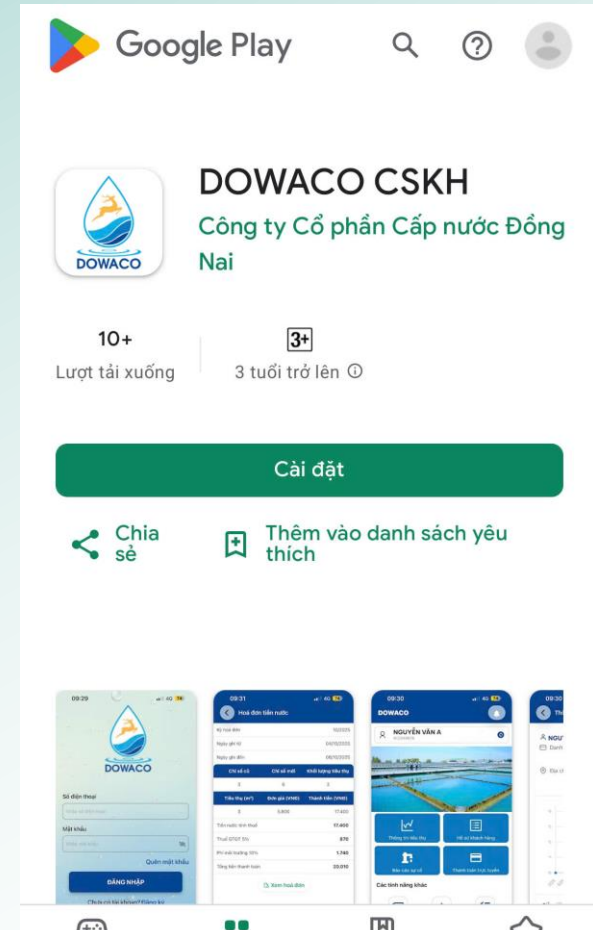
Google Play

DOWACO

DOWACO CSKH

Công ty Cổ phần Cấp nước Đồng Nai

10+
Lượt tải xuống

3+
3 tuổi trở lên ⓘ

Cài đặt

Chia sẻ

Thêm vào danh sách yêu thích

09:29
DOWACO
Số điện thoại
Mật khẩu
Quên mật khẩu
ĐĂNG NHẬP

09:31
Hoá đơn tiền nước
Xem hoá đơn

09:30
DOWACO
NGUYỄN VĂN A
Các tính năng khác

09:30